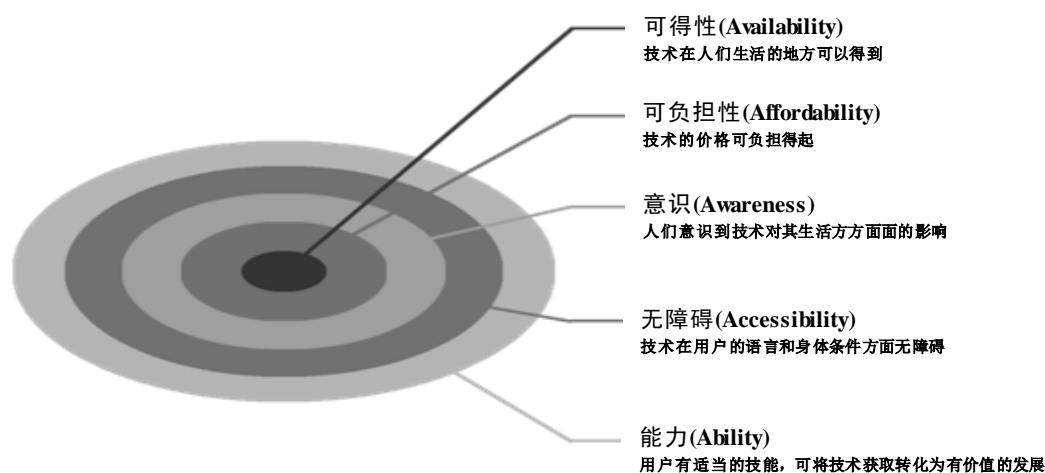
可得性(Availability)
技术在人们生活的地方可以得到

可负担性(Affordability)
技术的价格可负担得起

意识(Awareness)
人们意识到技术对其生活方方面面的影响

无障碍(Accessibility)
技术在用户的语言和身体条件方面无障碍

能力(Ability)
用户有适当的技能，可将技术获取转化为有价值的发展